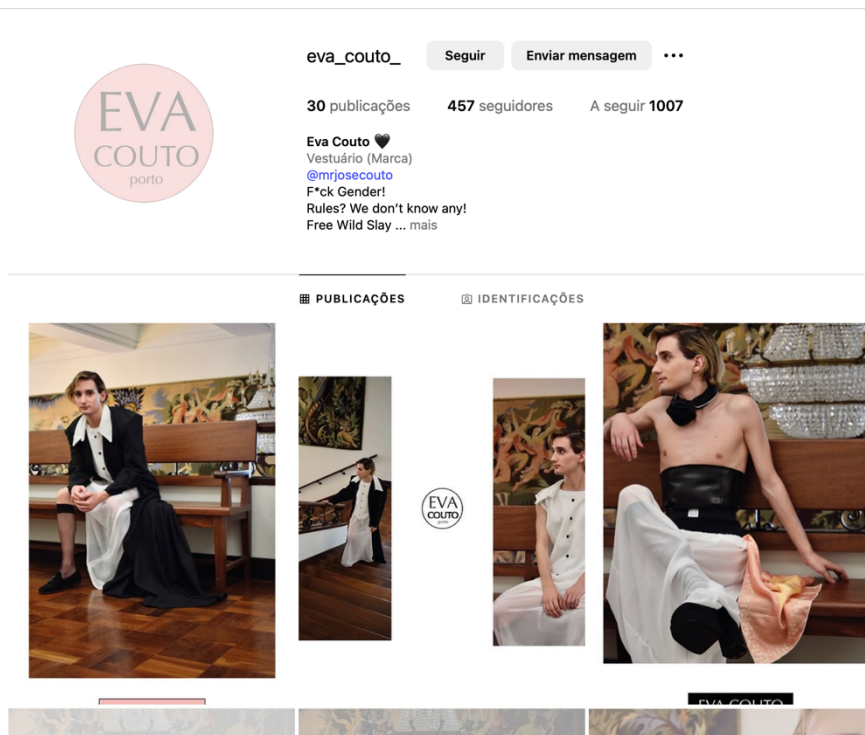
EVA
COUTO
porto

eva_couto_

Seguir

Enviar mensagem

•••

30 publicações 457 seguidores A seguir 1007

Eva Couto 🖤
Vestuário (Marca)
@mrjosecouto
F*ck Gender!
Rules? We don't know any!
Free Wild Slay ... mais

PUBLICAÇÕES

IDENTIFICAÇÕES

EVA
COUTO
porto

EVA COUTO